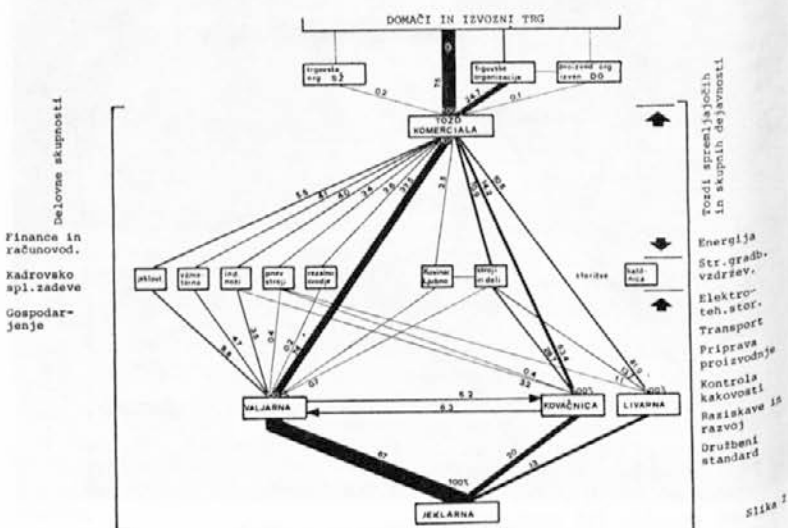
DOMAČI IN IZVOZNI TRG

trgovske org. SŽ

trgovske organizacije

proizvod. org. izven DO

75

24.7

0.2

0.1

TOZD KOMERCIALA

Delovne skupnosti

Finance in računovod.

Kadrovsko spl. zadeve

Gospodarjenje

Tozdi spremljajočih in skupnih dejavnosti

Energija

Str. gradb. vzdrzev.

Elektroteh. stor.

Transport

Priprava proizvodnje

Kontrola kakovosti

Raziskave in razvoj

Družbeni standard

5.5

8.1

4.0

2.4

3.6

37.5

2.5

39.5

8.5

50.8

jeklovl

vzmetenina

ind. noži

prev. stroji

rezalno orodje

Rusine in jedro

stroji in deli

storitve

kalilnica

4.7

3.5

0.4

0.2

0.6

9.6

0.7

0.4

3.2

53.4

61.8

13.4

100%

100%

VALJARNA

5.2

6.3

KOVAČNICA

LIVARNA

87

20

13

100%

JEKLARNA

Slika 1